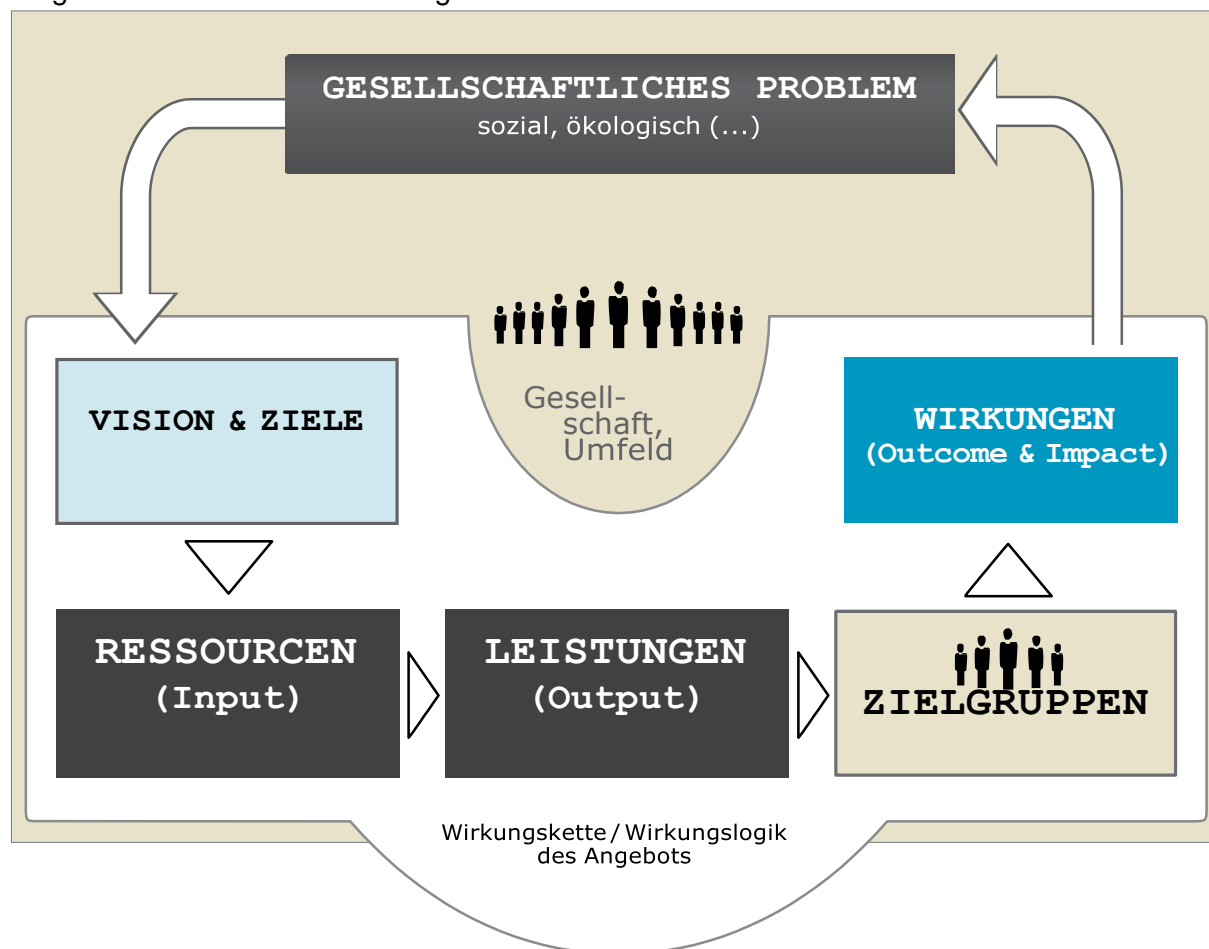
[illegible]

GESELLSCHAFTLICHES PROBLEM
sozial, ökologisch (...)

Gesellschaft, Umfeld

VISION & ZIELE

WIRKUNGEN
(Outcome & Impact)

RESSOURCEN
(Input)

LEISTUNGEN
(Output)

ZIELGRUPPEN

Wirkungskette / Wirkungslogik des Angebots